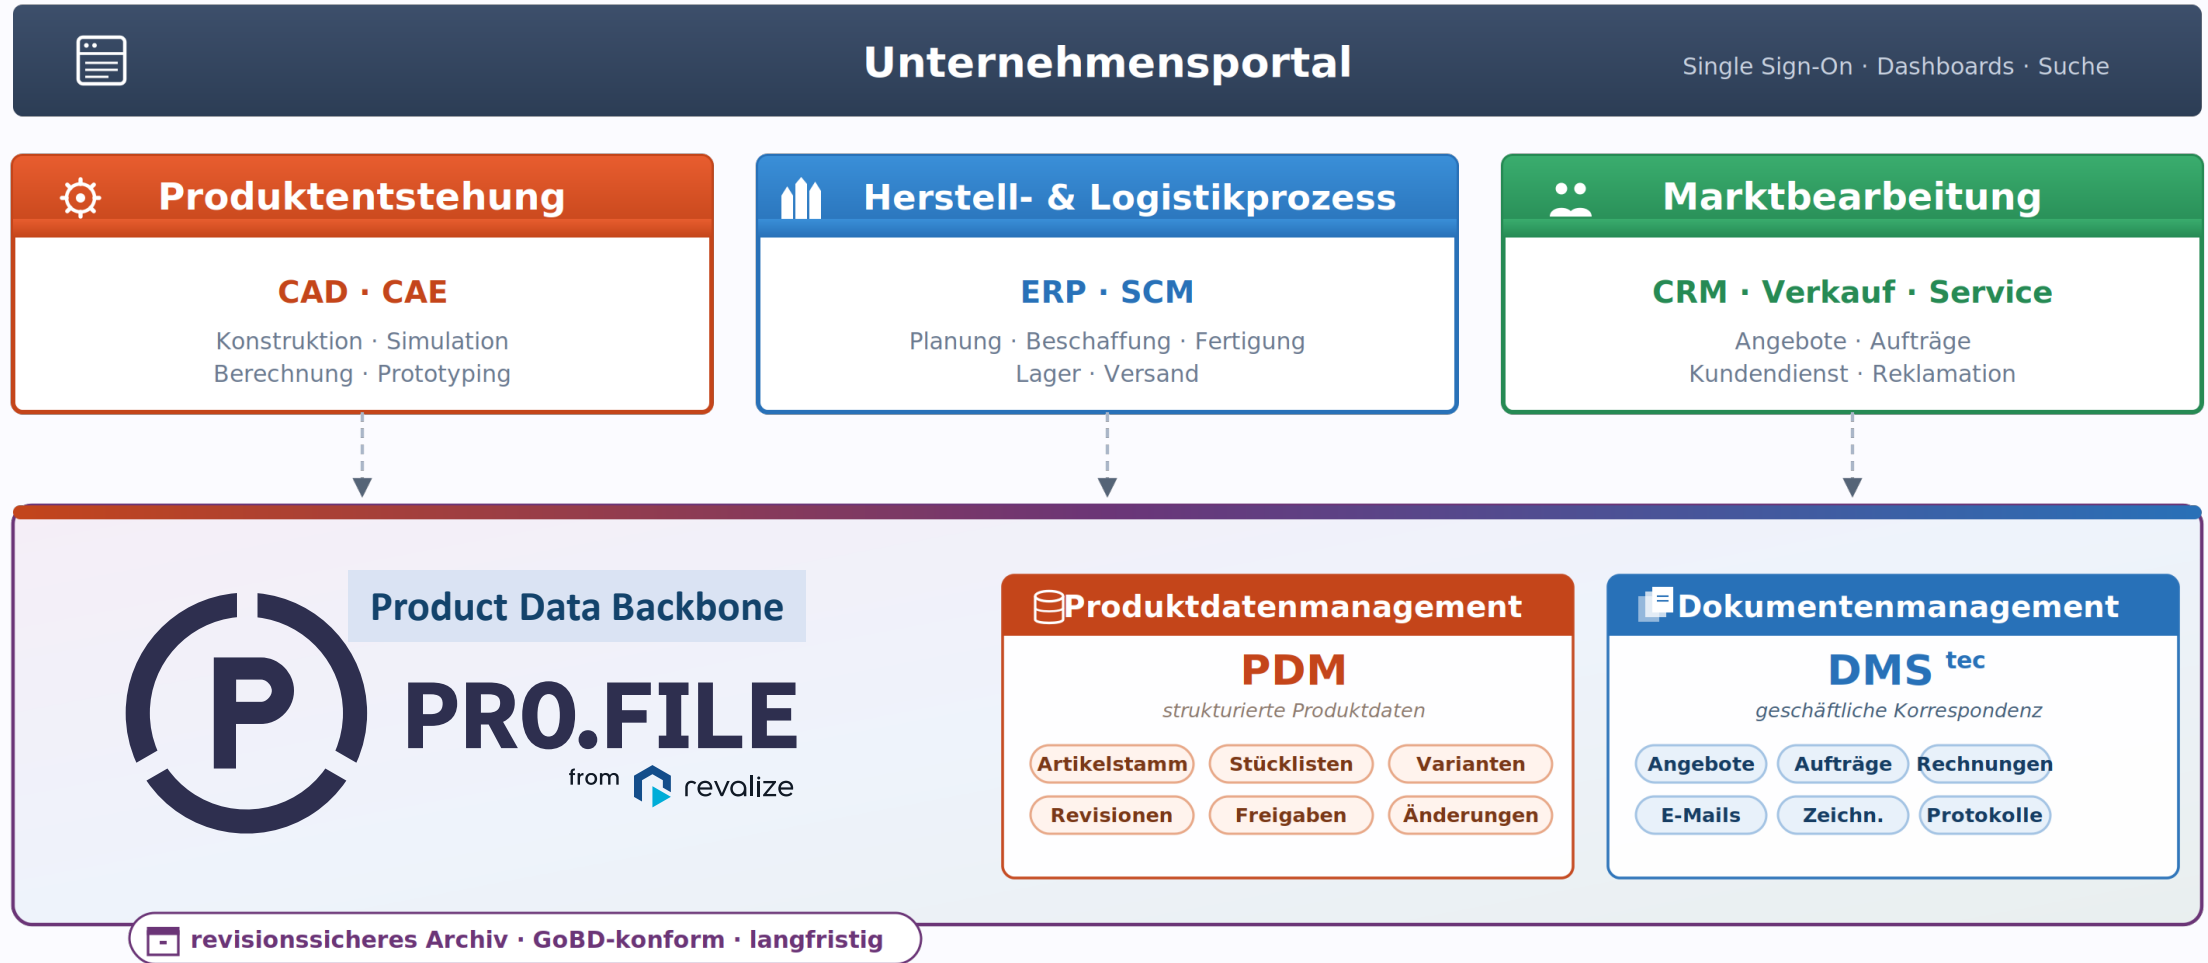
Unternehmensportal

Single Sign-On · Dashboards · Suche

Produktentstehung

CAD · CAE

Konstruktion · Simulation
Berechnung · Prototyping

Herstell- & Logistikprozess

ERP · SCM

Planung · Beschaffung · Fertigung
Lager · Versand

Marktbearbeitung

CRM · Verkauf · Service

Angebote · Aufträge
Kundendienst · Reklamation

Product Data Backbone

PRO.FILE

from revalize

Produktdatenmanagement

PDM

strukturierte Produktdaten

| Artikelstamm | Stücklisten | Varianten |
|---|---|---|
| Revisionen | Freigaben | Änderungen |

Dokumentenmanagement

DMS tec

geschäftliche Korrespondenz

| Angebote | Aufträge | Rechnungen |
|---|---|---|
| E-Mails | Zeichn. | Protokolle |

revisionssicheres Archiv · GoBD-konform · langfristig